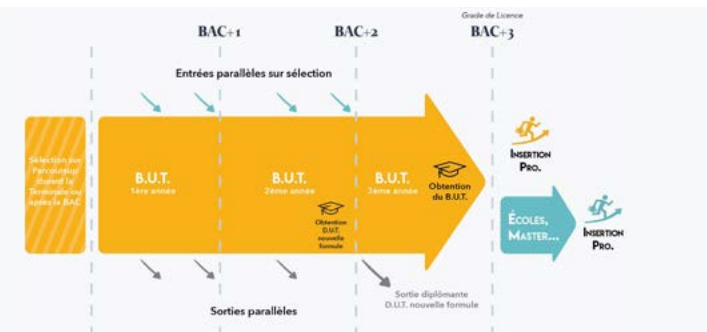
Grade de Licence

BAC+1

BAC+2

BAC+3

Entrées parallèles sur sélection

Sélection sur Parcoursup durant la Terminale ou après le BAC

B.U.T.
1ère année

B.U.T.
2ème année

Obtention D.U.T. nouvelle formule

B.U.T.
3ème année

Obtention du B.U.T.

INSERTION PRO.

ÉCOLES, MASTER...

INSERTION PRO.

Sorties parallèles

Sortie diplômante D.U.T. nouvelle formule